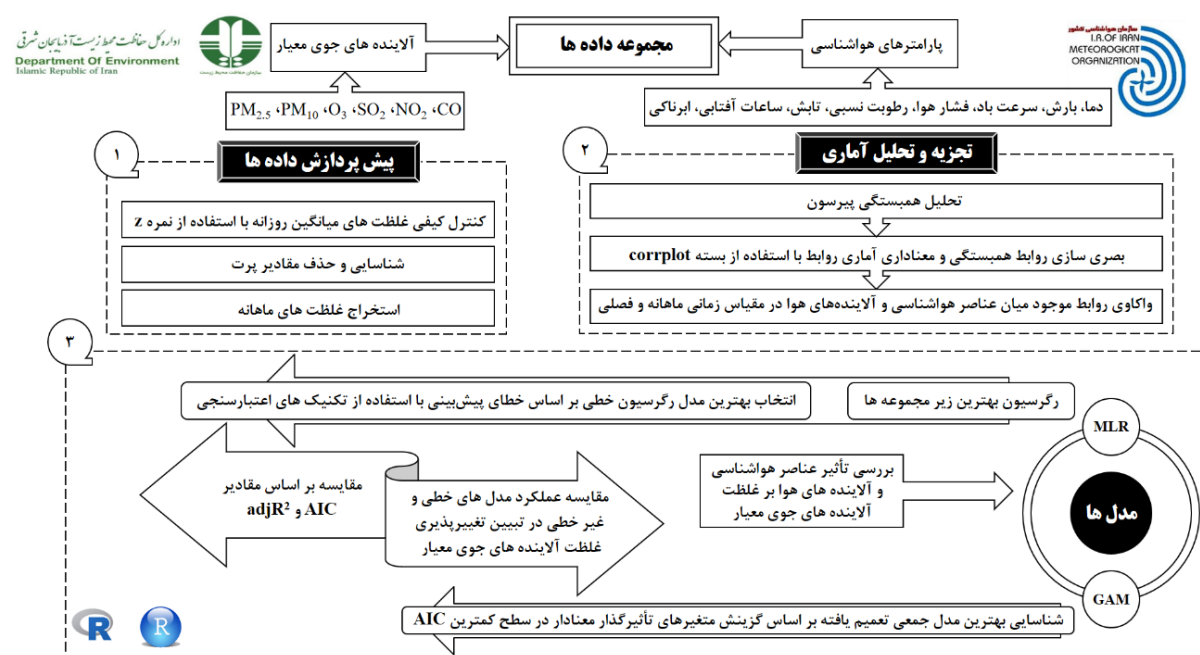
اداره کل حفاظت محیط زیست آذربایجان شرقی
Department Of Environment
Islamic Republic of Iran

سازمان حفاظت محیط زیست

آلاینده های جوی معیار

مجموعه داده ها

پارامترهای هواشناسی

سازمان هواشناسی کشور
I.R.OF IRAN
METEOROLOGICAL
ORGANIZATION

$PM_{2.5}$ ،$PM_{10}$ ،$O_3$ ،$SO_2$ ،$NO_2$ ،CO

دما، بارش، سرعت باد، فشار هوا، رطوبت نسبی، تابش، ساعات آفتابی، ابرناکی

۱

پیش پردازش داده ها

کنترل کیفی غلظت های میانگین روزانه با استفاده از نمره z

شناسایی و حذف مقادیر پرت

استخراج غلظت های ماهانه

۲

تجزیه و تحلیل آماری

تحلیل همبستگی پیرسون

بصری سازی روابط همبستگی و معناداری آماری روابط با استفاده از بسته corrplot

واکاوی روابط موجود میان عناصر هواشناسی و آلاینده‌های هوا در مقیاس زمانی ماهانه و فصلی

۳

انتخاب بهترین مدل رگرسیون خطی بر اساس خطای پیش‌بینی با استفاده از تکنیک های اعتبارسنجی

رگرسیون بهترین زیر مجموعه ها

MLR

مقایسه بر اساس مقادیر
AIC و $adjR^2$

مقایسه عملکرد مدل های خطی و غیر خطی در تبیین تغییرپذیری غلظت آلاینده های جوی معیار

بررسی تأثیر عناصر هواشناسی و آلاینده های هوا بر غلظت آلاینده های جوی معیار

مدل ها

GAM

شناسایی بهترین مدل جمعی تعمیم یافته بر اساس گزینش متغیرهای تأثیرگذار معنادار در سطح کمترین AIC

R

R